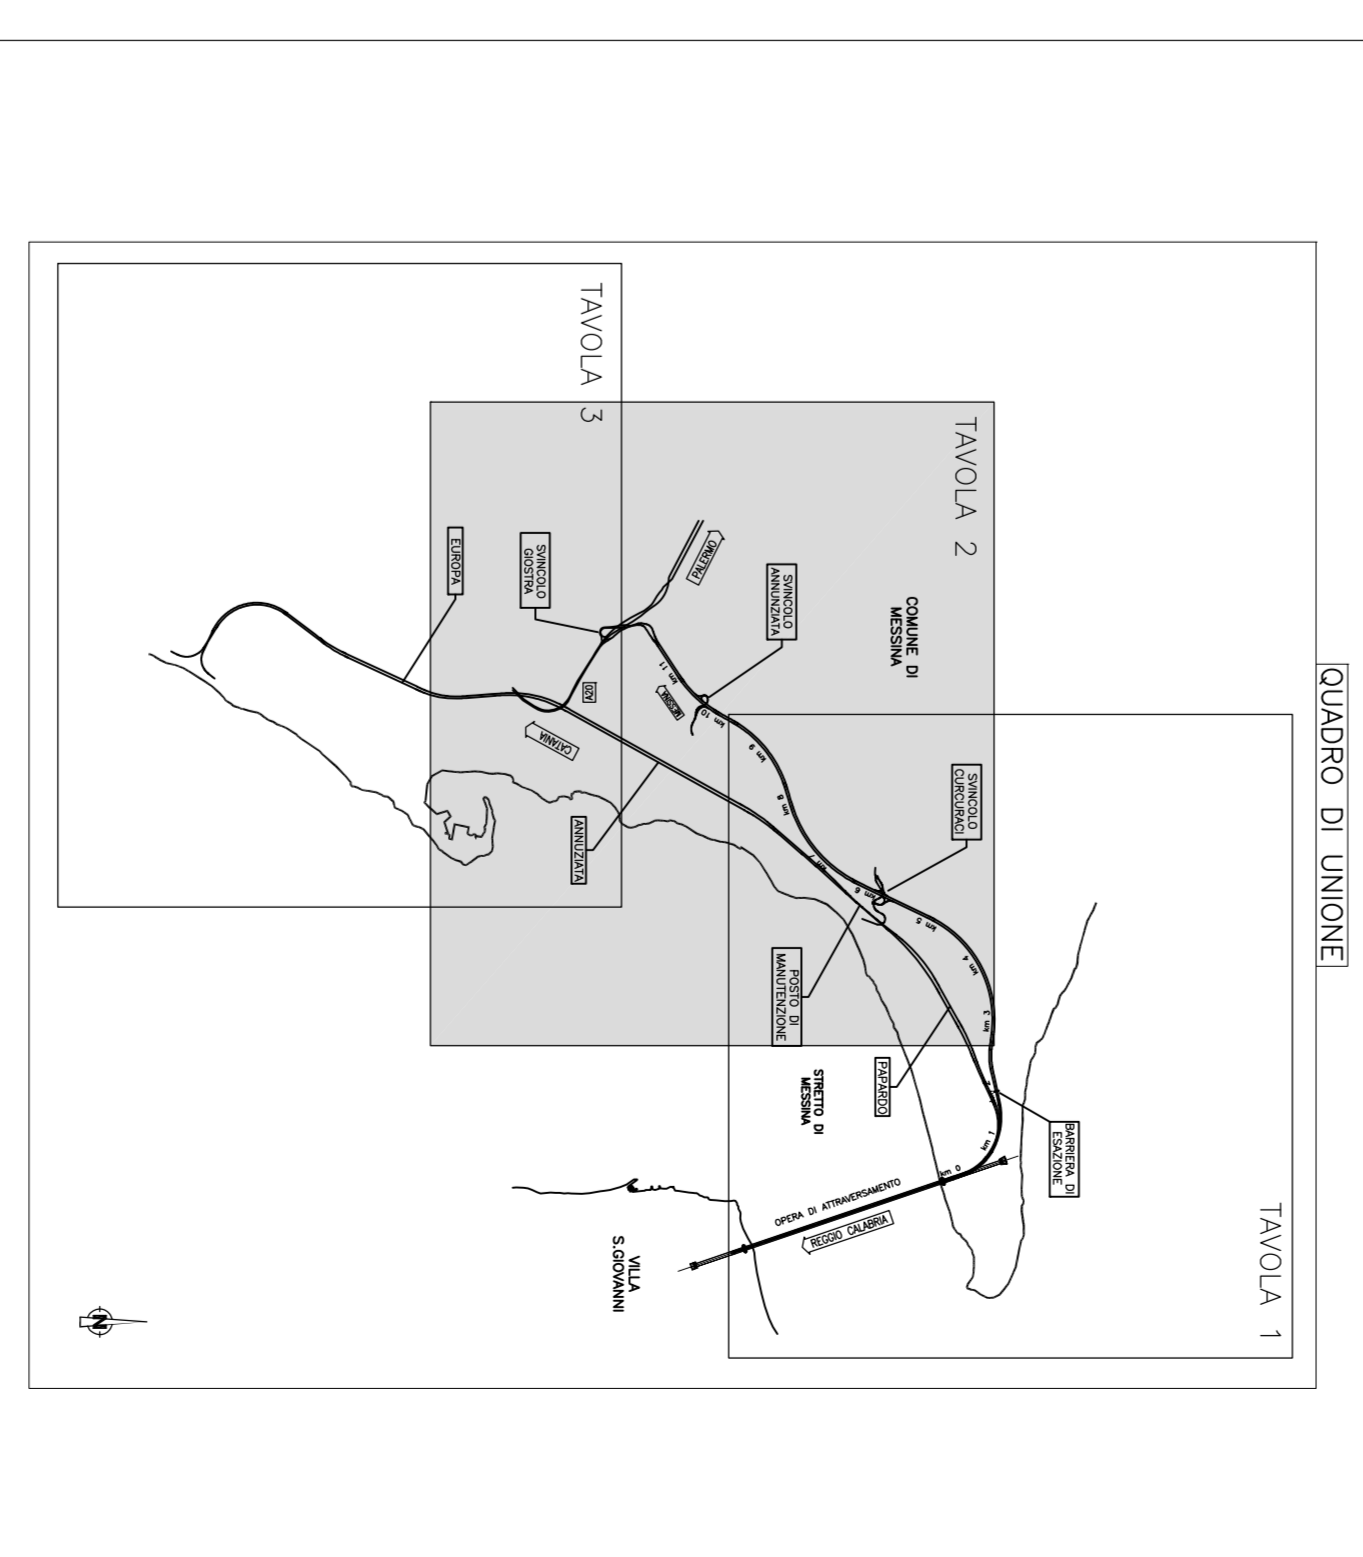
QUADRO DI UNIONE

TAVOLA 3

TAVOLA 2

TAVOLA 1

COMUNE DI MESSINA

SVINCOLO ANNUNZIATA

PALERMO

SVINCOLO GIOSTRA

EUROPA

A20

CATANIA

ANNUNZIATA

SVINCOLO CURCURACI

POSTO DI MANUTENZIONE

PAPARDO

STRETTO DI MESSINA

BARRIERA DI ESAZIONE

OPERA DI ATTRAVERSAMENTO

REGGIO CALABRIA

VILLA S.GIOVANNI

km 0

km 1

km 2

km 3

km 4

km 5

km 6

km 7

km 8

km 9

km 10

km 11

N